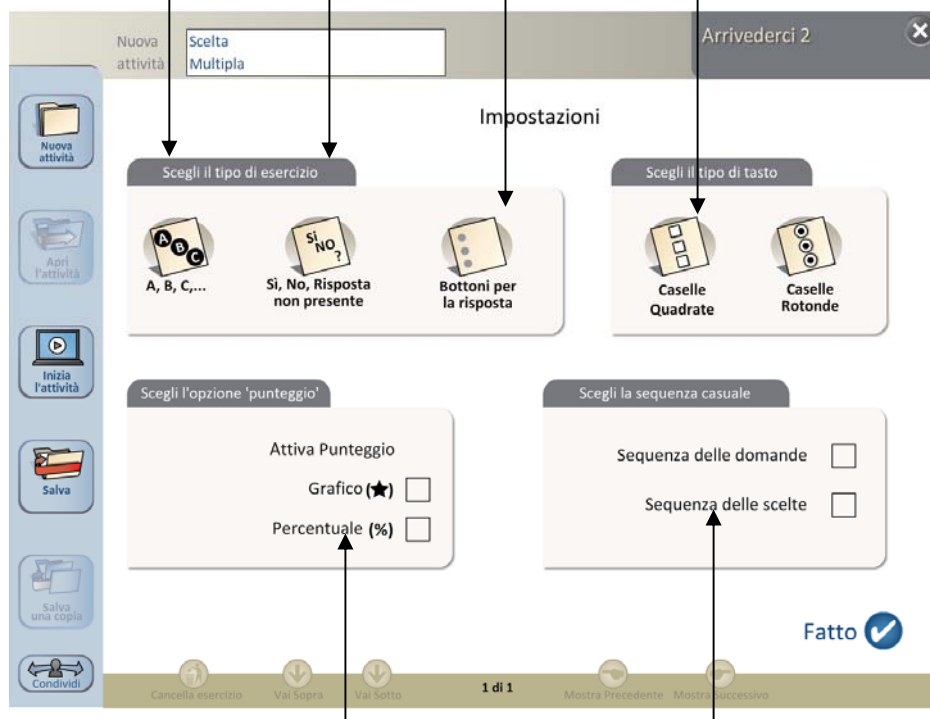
Nuova attività
Scelta Multipla

Arrivederci 2

Nuova attività

Apri l'attività

Inizia l'attività

Salva

Salva una copia

Condividi

Impostazioni

Scegli il tipo di esercizio

A, B, C,...

Sì, No, Risposta non presente

Bottoni per la risposta

Scegli il tipo di tasto

Caselle Quadrate

Caselle Rotonde

Scegli l'opzione 'punteggio'

Attiva Punteggio

Grafico (★)

Percentuale (%)

Scegli la sequenza casuale

Sequenza delle domande

Sequenza delle scelte

Fatto

Cancella esercizio
Vai Sopra
Vai Sotto
1 di 1
Mostra Precedente
Mostra Successivo